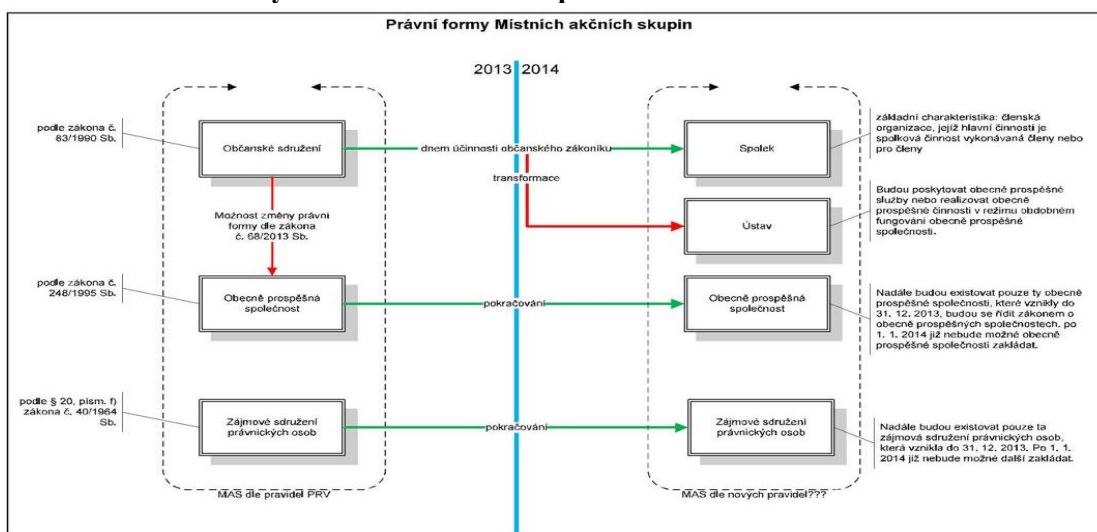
Právní formy Místních akčních skupin

2013 2014

podle zákona č. 83/1990 Sb.

Občanské sdružení

dnem účinnosti občanského zákoníku

Spolek

základní charakteristika: členská organizace, jejíž hlavní činností je spolková činnost vykonávaná členy nebo pro členy

transformace

Budou poskytovat obecně prospěšné služby nebo realizovat obecně prospěšné činnosti v režimu obdobném fungování obecně prospěšné společnosti.

Možnost změny právní formy dle zákona č. 68/2013 Sb.

Ústav

podle zákona č. 248/1995 Sb.

Obecně prospěšná společnost

pokračování

Obecně prospěšná společnost

Nadále budou existovat pouze ty obecně prospěšné společnosti, které vznikly do 31. 12. 2013, budou se řídit zákonem o obecně prospěšných společnostech, po 1. 1. 2014 již nebude možné obecně prospěšné společnosti zakládat.

podle § 20, písm. f) zákona č. 40/1964 Sb.

Zájmové sdružení právnických osob

pokračování

Zájmové sdružení právnických osob

Nadále budou existovat pouze ta zájmová sdružení právnických osob, která vznikla do 31. 12. 2013. Po 1. 1. 2014 již nebude možné další zakládat.

MAS dle pravidel PRV

MAS dle nových pravidel???